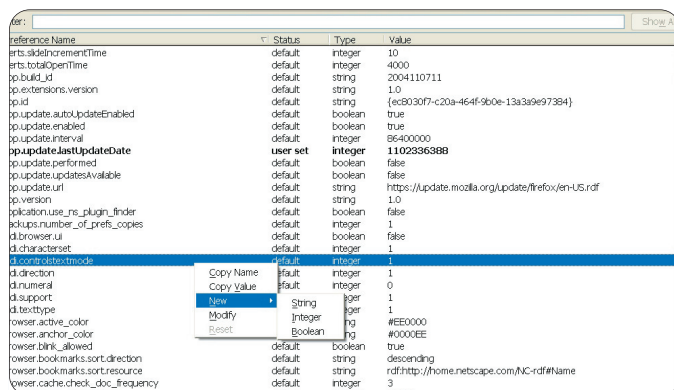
ter:
Show A

| reference Name | Status | Type | Value |
|---|---|---|---|
| erts.slideIncrementTime | default | integer | 10 |
| erts.totalOpenTime | default | integer | 4000 |
| op.build_id | default | string | 2004110711 |
| op.extensions.version | default | string | 1.0 |
| op.id | default | string | {ec8030f7-c20a-464f-9b0e-13a3a9e97384} |
| op.update.autoUpdateEnabled | default | boolean | true |
| op.update.enabled | default | boolean | true |
| op.update.interval | default | integer | 86400000 |
| op.update.lastUpdateDate | user set | integer | 1102336388 |
| op.update.performed | default | boolean | false |
| op.update.updatesAvailable | default | boolean | false |
| op.update.url | default | string | https://update.mozilla.org/update/firefox/en-US.rdf |
| op.version | default | string | 1.0 |
| pplication.use_ns_plugin_finder | default | boolean | false |
| ackups.number_of_prefs_copies | default | integer | 1 |
| di.browser.ui | default | boolean | false |
| di.characterset | default | integer | 1 |
| di.controlstextmode | default | integer | 1 |
| di.direction | default | integer | 1 |
| di.numeral | default | integer | 0 |
| di.support | default | integer | 1 |
| di.texttype | default | integer | 1 |
| rowser.active_color | default | string | #EE0000 |
| rowser.anchor_color | default | string | #0000EE |
| rowser.blink_allowed | default | boolean | true |
| rowser.bookmarks.sort.direction | default | string | descending |
| rowser.bookmarks.sort.resource | default | string | rdf:http://home.netscape.com/NC-rdf#Name |
| rowser.cache.check_doc_frequency | default | integer | 3 |

Copy Name
Copy Value
New
Modify
Reset

String
Integer
Boolean